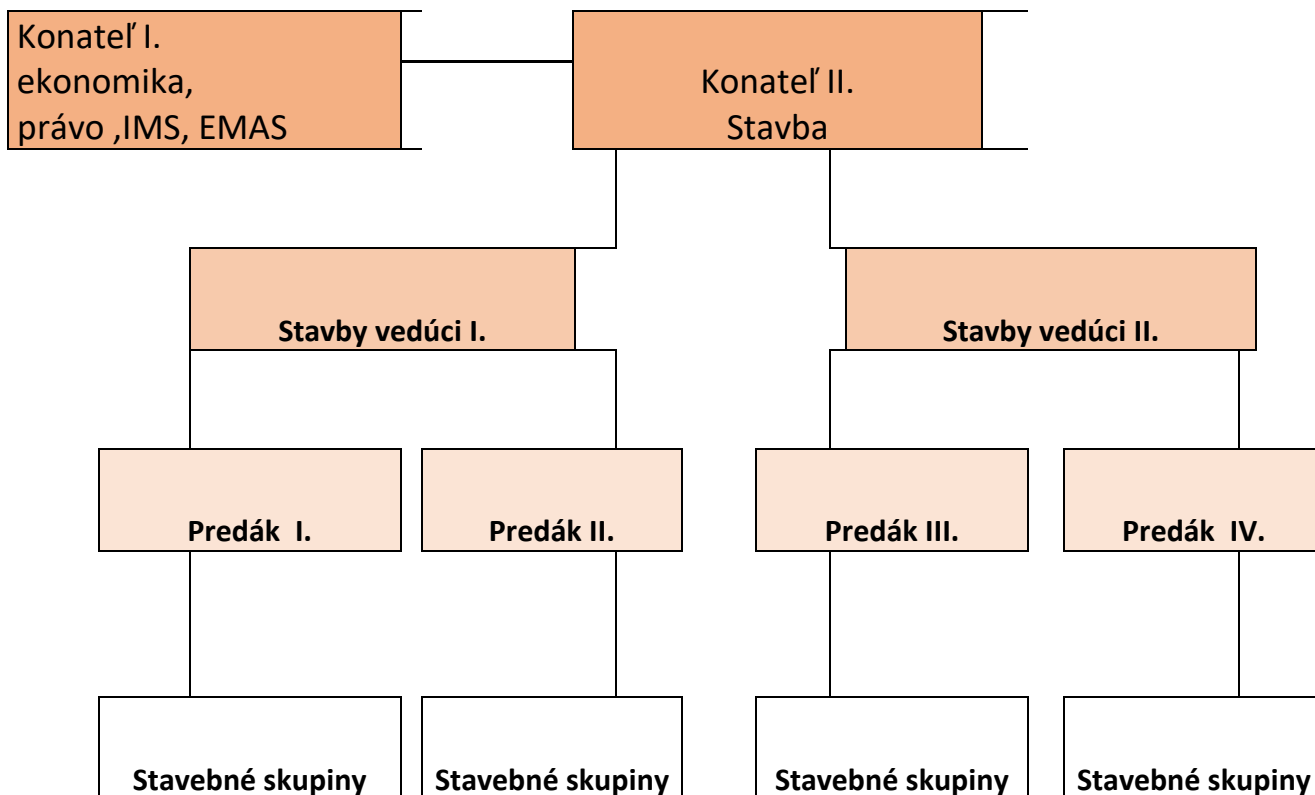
Konateľ I.
ekonomika,
právo ,IMS, EMAS

Konateľ II.
Stavba

Stavby vedúci I.

Stavby vedúci II.

Predák I.

Predák II.

Predák III.

Predák IV.

Stavebné skupiny

Stavebné skupiny

Stavebné skupiny

Stavebné skupiny